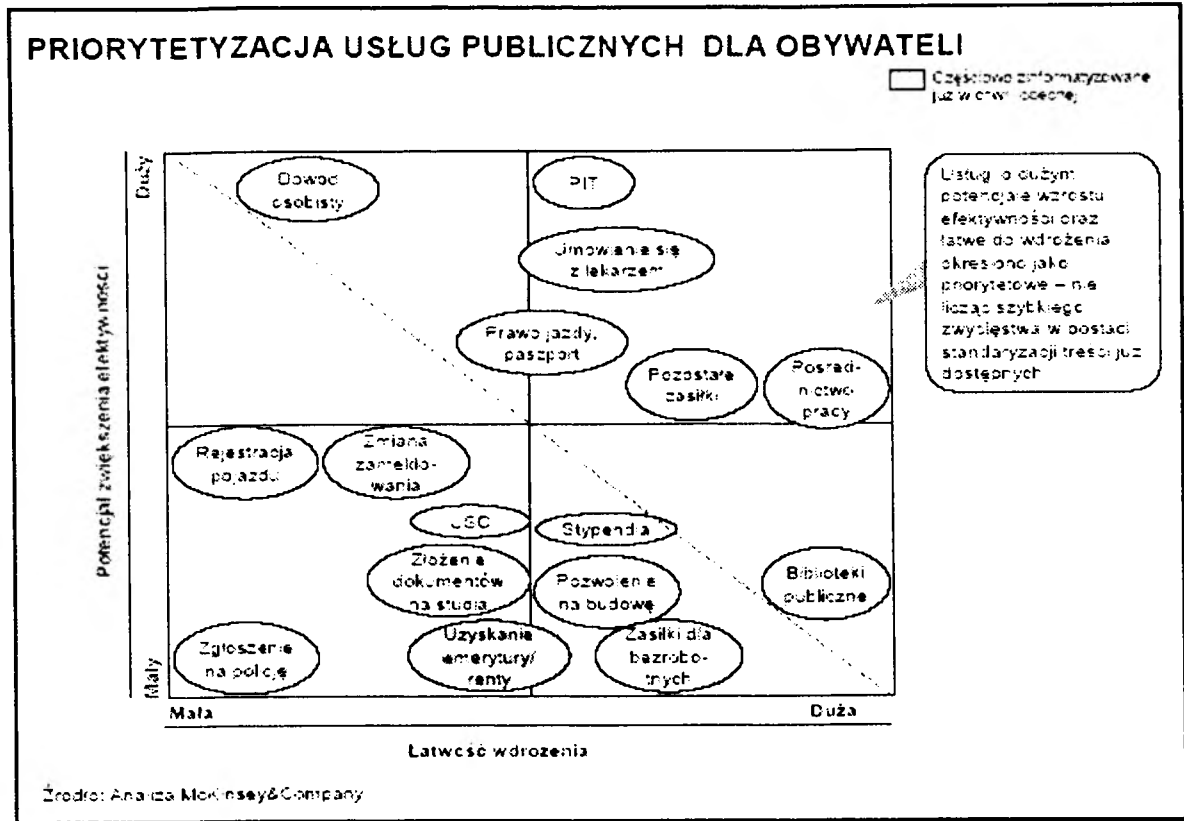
PRIORYTETYZACJA USŁUG PUBLICZNYCH DLA OBYWATELI

Częściowo informatyzowane już w chwili obecnej

Usługi o dużym potencjale wzrostu efektywności oraz łatwe do wdrożenia określono jako priorytetowe – nie licząc szybkiego zwycięstwa w postaci standaryzacji treści już dostępnych

Potencjał zwiększenia efektywności

Duży

Mały

Dowód osobisty

PIT

Umawianie się z lekarzem

Prawo jazdy, paszport

Pozostałe zasiłki

Pośrednictwo pracy

Rejestracja pojazdu

Zmiana zameldowania

USC

Stypendia

Złożenie dokumentów na studia

Pozwolenie na budowę

Biblioteki publiczne

Zgłoszenie na policję

Uzyskanie emerytury/ renty

Zasiłki dla bezrobotnych

Mała

Duża

Łatwość wdrożenia

Źródło: Analiza McKinsey&Company